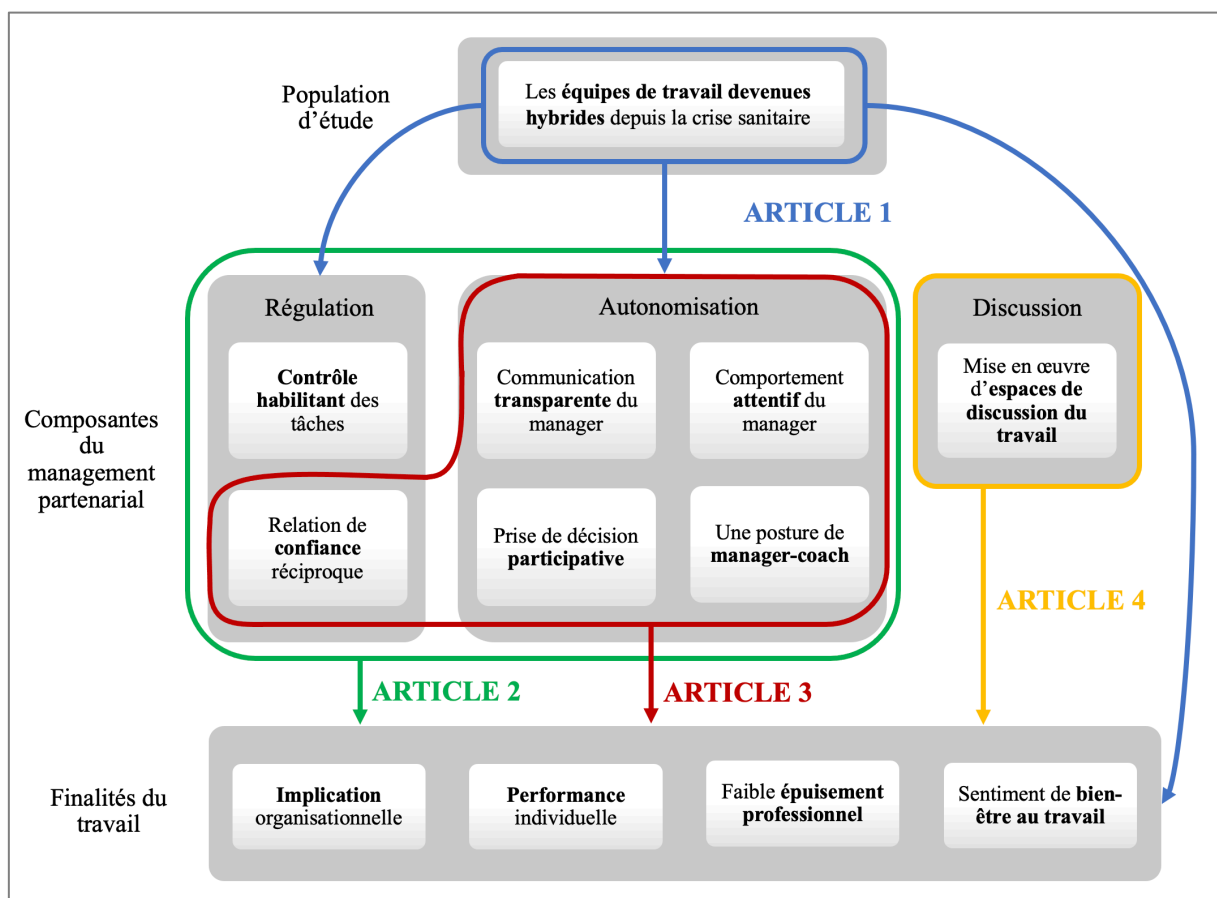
Population d'étude

Les équipes de travail devenues hybrides depuis la crise sanitaire

ARTICLE 1

Composantes du management partenarial

Régulation

Contrôle habilitant des tâches

Relation de confiance réciproque

Autonomisation

Communication transparente du manager

Comportement attentif du manager

Prise de décision participative

Une posture de manager-coach

Discussion

Mise en œuvre d'espaces de discussion du travail

ARTICLE 4

ARTICLE 2

ARTICLE 3

Finalités du travail

Implication organisationnelle

Performance individuelle

Faible épuisement professionnel

Sentiment de bien-être au travail